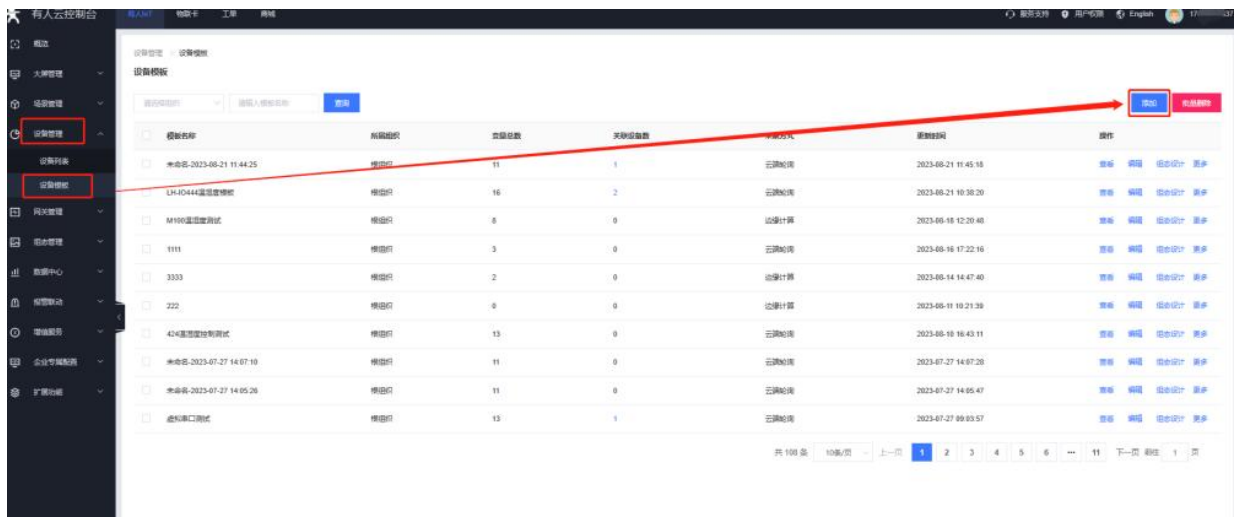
有人云控制台 有人IoT 物联卡 工单 商城

服务支持 用户反馈 English 17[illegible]37

概览
大屏管理
场景管理
设备管理
设备列表
设备模板
网关管理
组态管理
数据中心
报警联动
增值服务
企业专属配置
扩展功能

设备管理 / 设备模板

设备模板

请选择组织 请输入模板名称 查询

添加 批量删除

| | 模板名称 | 所属组织 | 变量总数 | 关联设备数 | 采集方式 | 更新时间 | 操作 |
|---|---|---|---|---|---|---|---|
| | 未命名-2023-08-21 11:44:25 | 根组织 | 11 | 1 | 云端轮询 | 2023-08-21 11:45:18 | 查看 编辑 组态设计 更多 |
| | LH-IO444温湿度模板 | 根组织 | 16 | 2 | 云端轮询 | 2023-08-21 10:38:20 | 查看 编辑 组态设计 更多 |
| | M100温湿度测试 | 根组织 | 8 | 0 | 边缘计算 | 2023-08-18 12:20:48 | 查看 编辑 组态设计 更多 |
| | 1111 | 根组织 | 3 | 0 | 云端轮询 | 2023-08-16 17:22:16 | 查看 编辑 组态设计 更多 |
| | 3333 | 根组织 | 2 | 0 | 边缘计算 | 2023-08-14 14:47:40 | 查看 编辑 组态设计 更多 |
| | 222 | 根组织 | 0 | 0 | 边缘计算 | 2023-08-11 10:21:39 | 查看 编辑 组态设计 更多 |
| | 424温湿度控制测试 | 根组织 | 13 | 0 | 云端轮询 | 2023-08-10 16:43:11 | 查看 编辑 组态设计 更多 |
| | 未命名-2023-07-27 14:07:10 | 根组织 | 11 | 0 | 云端轮询 | 2023-07-27 14:07:28 | 查看 编辑 组态设计 更多 |
| | 未命名-2023-07-27 14:05:26 | 根组织 | 11 | 0 | 云端轮询 | 2023-07-27 14:05:47 | 查看 编辑 组态设计 更多 |
| | 虚拟串口测试 | 根组织 | 13 | 1 | 云端轮询 | 2023-07-27 09:03:57 | 查看 编辑 组态设计 更多 |

共 100 条 10条/页 上一页 1 2 3 4 5 6 ··· 11 下一页 前往 1 页